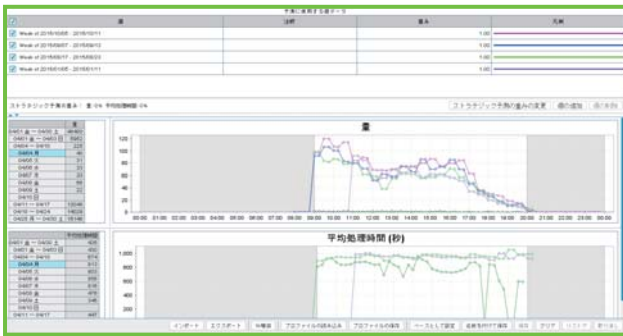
予測に使用する過去データ

| | 週 | 注釈 | 重み | 凡例 |
|---|---|---|---|---|
| ☑ | Week of 2015/10/05 - 2015/10/11 | | 1.00 | |
| ☑ | Week of 2015/09/07 - 2015/09/13 | | 1.00 | |
| ☑ | Week of 2015/08/17 - 2015/08/23 | | 1.00 | |
| ☑ | Week of 2015/01/05 - 2015/01/11 | | 1.00 | |

ストラテジック予測の重み： 量 0% 平均処理時間 0%

ストラテジック予測の重みの変更 週の追加 週の削除

| | 量 |
|---|---|
| 04/01 金 — 04/03 土 | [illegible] |
| 04/01 金 — 04/03 日 | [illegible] |
| 04/04 — 04/10 | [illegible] |
| 04/04 月 | 46 |
| 04/05 火 | 31 |
| 04/06 水 | 33 |
| 04/07 木 | 23 |
| 04/08 金 | 58 |
| 04/09 土 | 22 |
| 04/10 日 | |
| 04/11 — 04/17 | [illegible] |
| 04/18 — 04/24 | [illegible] |
| 04/25 月 — 04/30 土 | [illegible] |

量

120 100 80 60 40 20 0

00:00 01:00 02:00 03:00 04:00 05:00 06:00 07:00 08:00 09:00 10:00 11:00 12:00 13:00 14:00 15:00 16:00 17:00 18:00 19:00 20:00 21:00 22:00 23:00 00:00

| | 平均処理時間 |
|---|---|
| 04/01 金 — 04/03 土 | 408 |
| 04/01 金 — 04/03 日 | 406 |
| 04/04 — 04/10 | 874 |
| 04/04 月 | 812 |
| 04/05 火 | 803 |
| 04/06 水 | 808 |
| 04/07 木 | 818 |
| 04/08 金 | 829 |
| 04/09 土 | 346 |
| 04/10 日 | |
| 04/11 — 04/17 | 447 |

平均処理時間 (秒)

1,000 800 600 400 200

インポート エクスポート 午/時間 プロファイルの読み込み プロファイルの保存 ベースとして設定 全体をFTで保存 保存 クリア リストア 取り消し